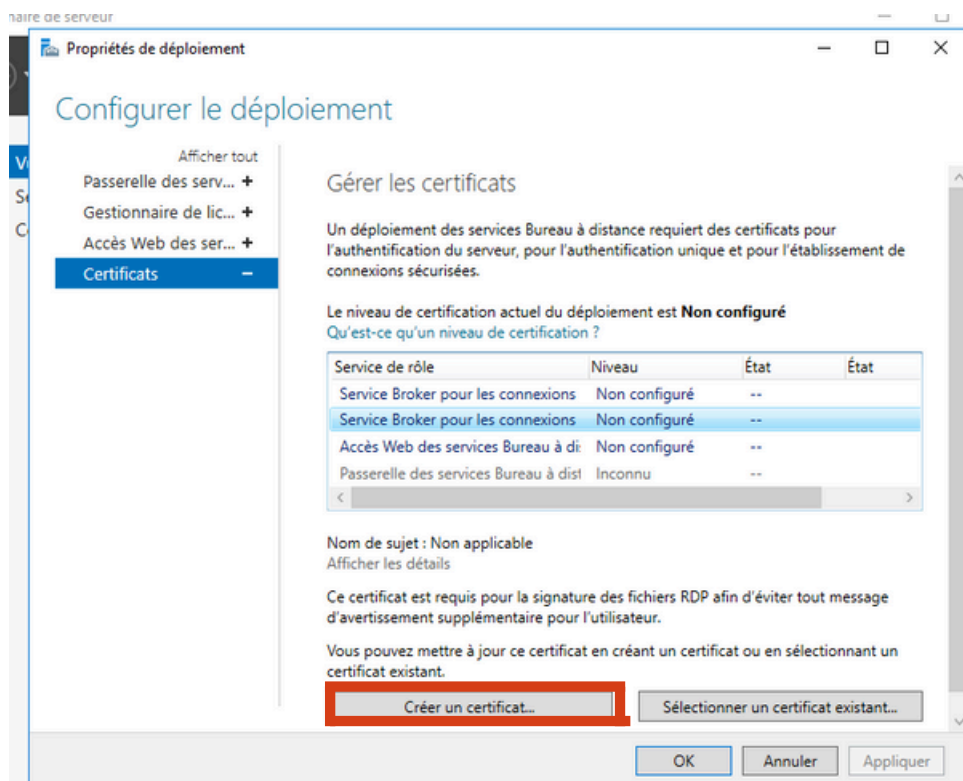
naire de serveur

Propriétés de déploiement

Configurer le déploiement

Afficher tout
Passerelle des serv... +
Gestionnaire de lic... +
Accès Web des ser... +
Certificats −

Gérer les certificats

Un déploiement des services Bureau à distance requiert des certificats pour l'authentification du serveur, pour l'authentification unique et pour l'établissement de connexions sécurisées.

Le niveau de certification actuel du déploiement est **Non configuré**
Qu'est-ce qu'un niveau de certification ?

| Service de rôle | Niveau | État | État |
|---|---|---|---|
| Service Broker pour les connexions | Non configuré | -- | |
| Service Broker pour les connexions | Non configuré | -- | |
| Accès Web des services Bureau à di: | Non configuré | -- | |
| Passerelle des services Bureau à dist | Inconnu | -- | |

Nom de sujet : Non applicable
Afficher les détails

Ce certificat est requis pour la signature des fichiers RDP afin d'éviter tout message d'avertissement supplémentaire pour l'utilisateur.

Vous pouvez mettre à jour ce certificat en créant un certificat ou en sélectionnant un certificat existant.

Créer un certificat...
Sélectionner un certificat existant...

OK
Annuler
Appliquer